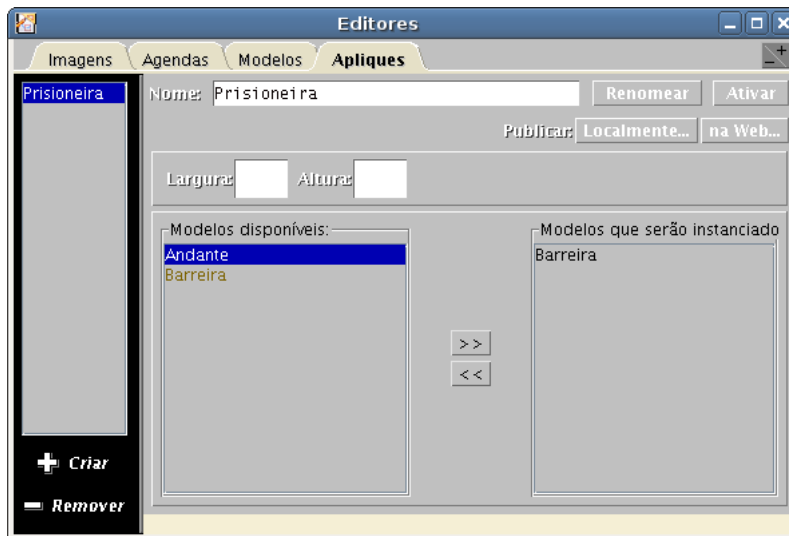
Editores

Imagens Agendas Modelos Apliques

Prisioneira

Nome: Prisioneira Renomear Ativar

Publicar: Localmente... na Web...

Largura: Altura:

Modelos disponíveis:
Andante
Barreira

>>
<<

Modelos que serão instanciado
Barreira

Criar
Remover